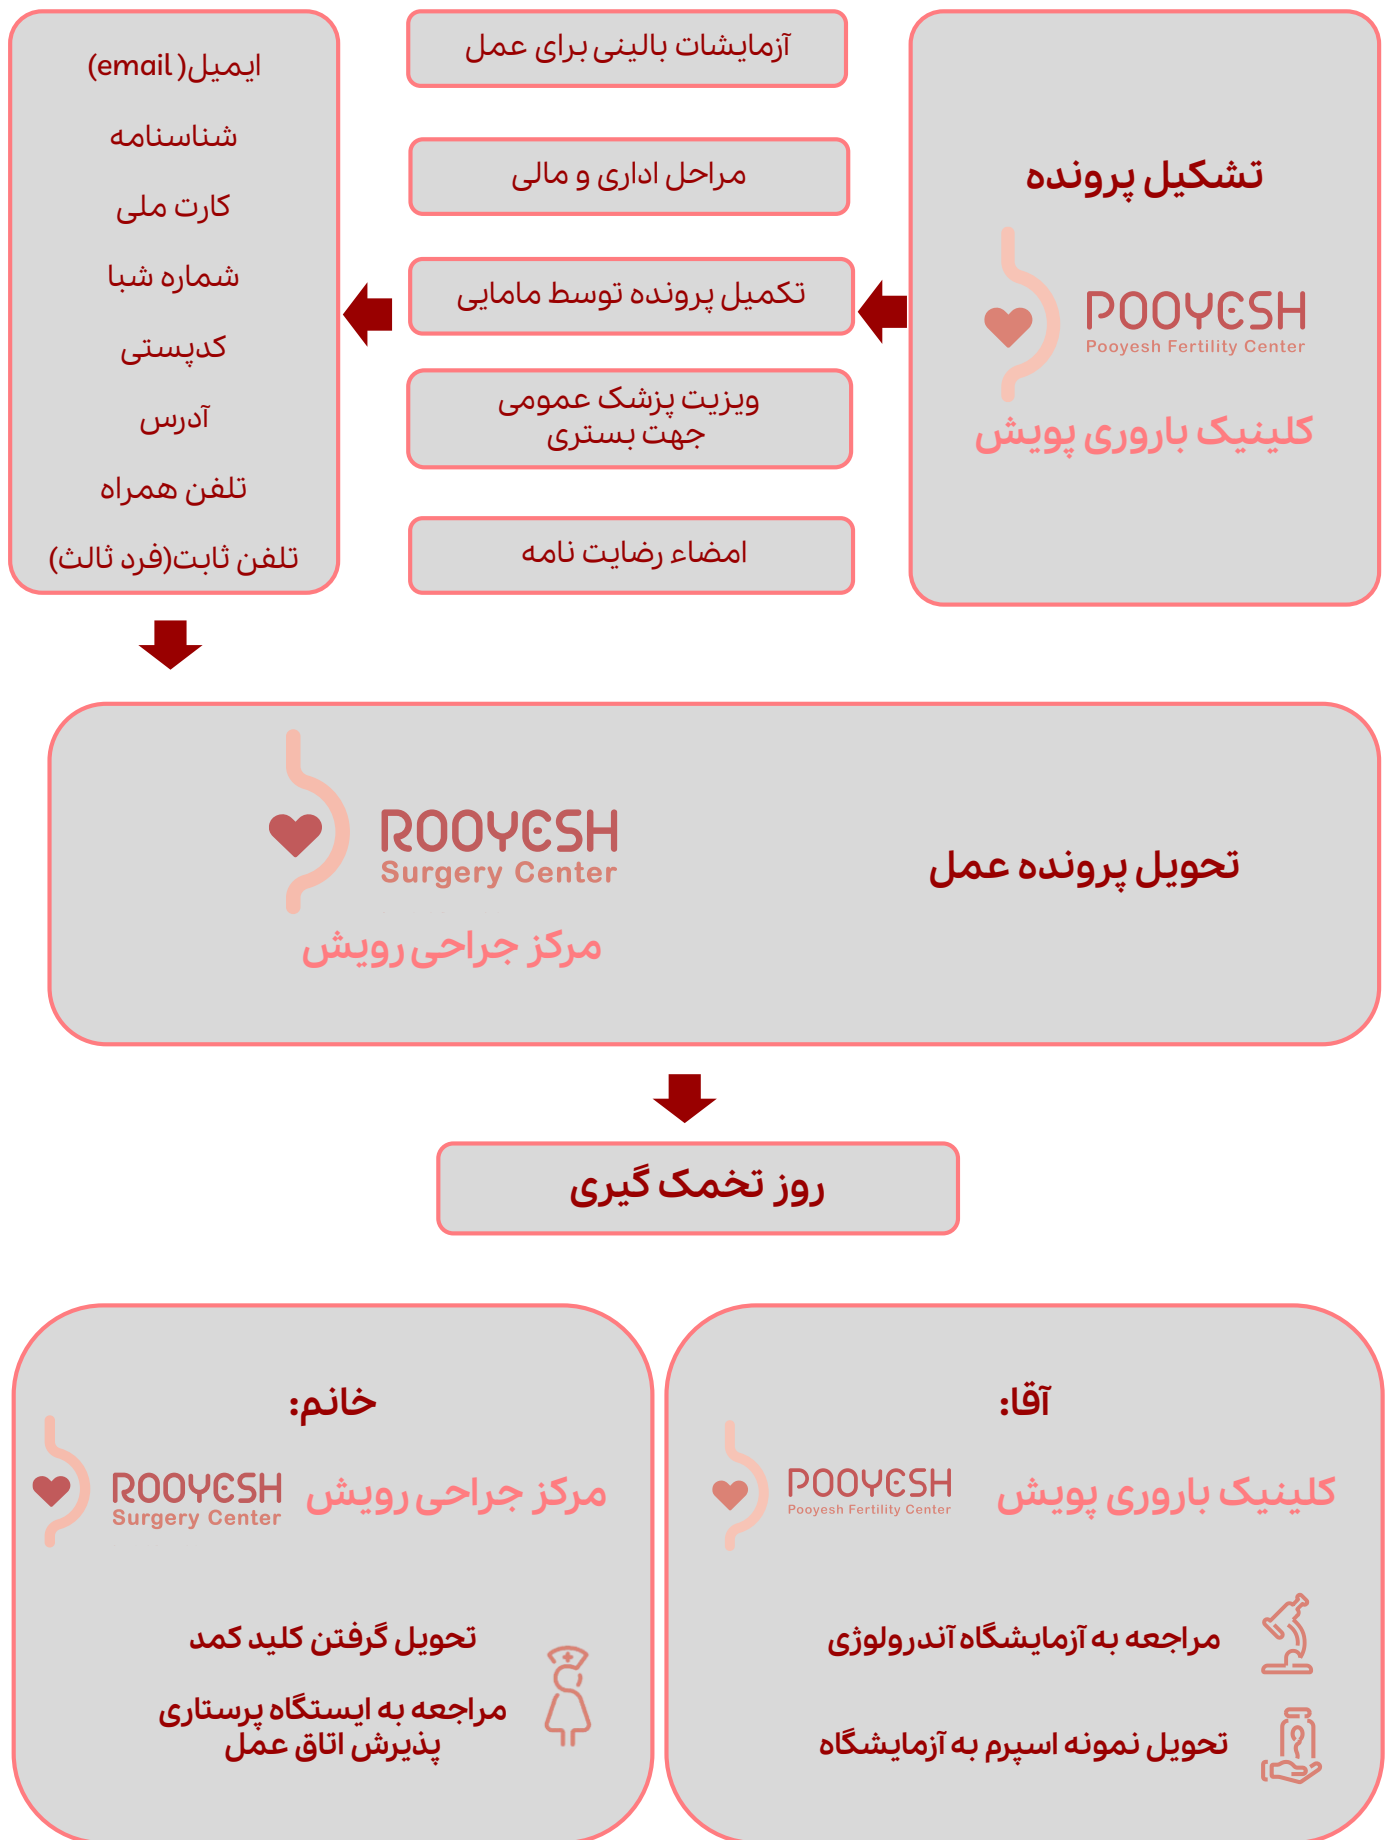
تشکیل پرونده

POOYESH
Pooyesh Fertility Center
کلینیک باروری پویش

آزمایشات بالینی برای عمل

مراحل اداری و مالی

تکمیل پرونده توسط مامایی

ویزیت پزشک عمومی جهت بستری

امضاء رضایت نامه

ایمیل(email)

شناسنامه

کارت ملی

شماره شبا

کدپستی

آدرس

تلفن همراه

تلفن ثابت(فرد ثالث)

تحویل پرونده عمل

ROOYESH
Surgery Center
مرکز جراحی رویش

روز تخمک گیری

آقا:

POOYESH
Pooyesh Fertility Center
کلینیک باروری پویش

مراجعه به آزمایشگاه آندرولوژی

تحویل نمونه اسپرم به آزمایشگاه

خانم:

ROOYESH
Surgery Center
مرکز جراحی رویش

تحویل گرفتن کلید کمد

مراجعه به ایستگاه پرستاری پذیرش اتاق عمل